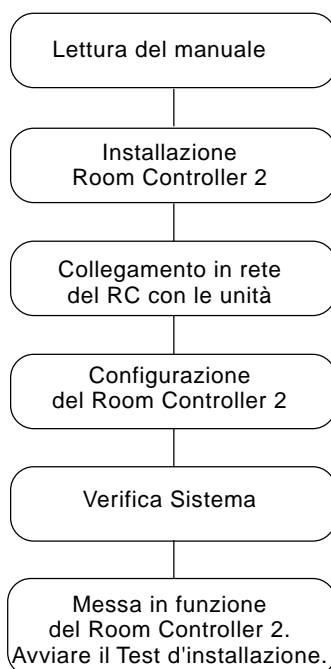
Lettura del manuale

Installazione
Room Controller 2

Collegamento in rete
del RC con le unità

Configurazione
del Room Controller 2

Verifica Sistema

Messa in funzione
del Room Controller 2.
Avviare il Test d'installazione.